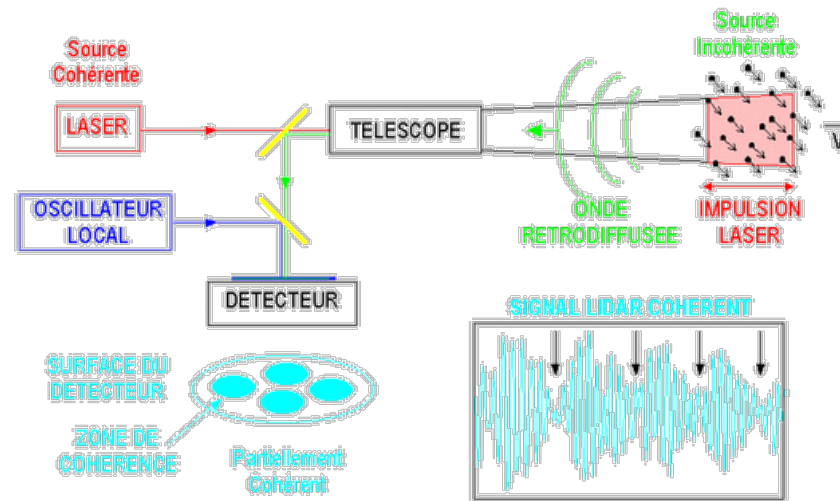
Source Cohérente

LASER

OSCILLATEUR LOCAL

TELESCOPE

DETECTEUR

Source Incohérente

V

ONDE RETRODIFFUSEE

IMPULSION LASER

SIGNAL LIDAR COHERENT

SURFACE DU DETECTEUR

ZONE DE COHERENCE

Partiellement Cohérent